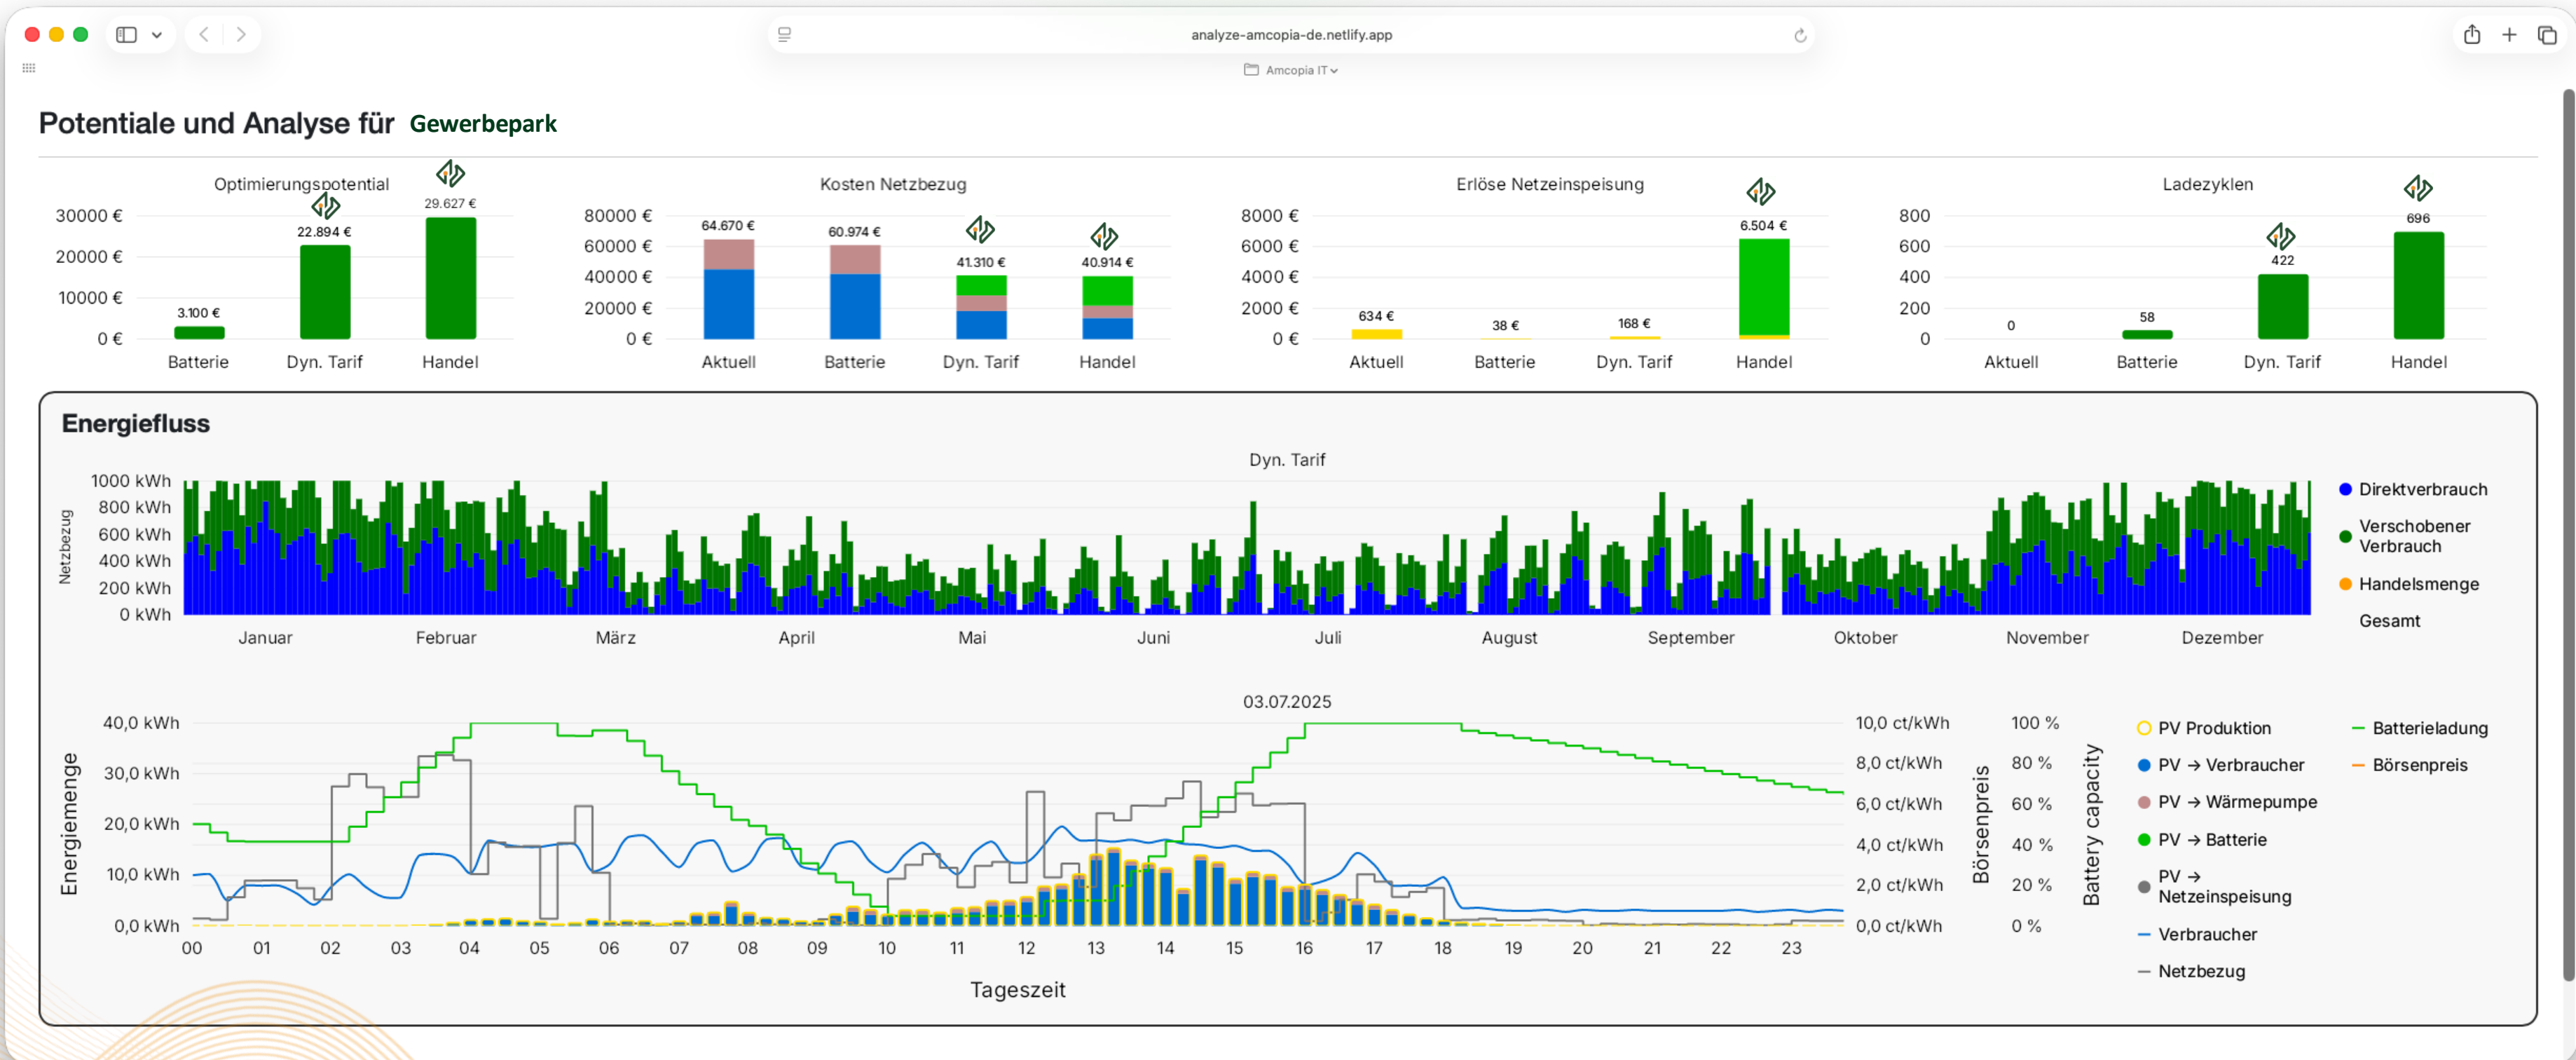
analyze-amcopia-de.netlify.app

Amcopia IT

Potentiale und Analyse für Gewerbepark

Optimierungspotential

30000 €
20000 €
10000 €
0 €

3.100 €
22.894 €
29.627 €

Batterie
Dyn. Tarif
Handel

Kosten Netzbezug

80000 €
60000 €
40000 €
20000 €
0 €

64.670 €
60.974 €
41.310 €
40.914 €

Aktuell
Batterie
Dyn. Tarif
Handel

Erlöse Netzeinspeisung

8000 €
6000 €
4000 €
2000 €
0 €

634 €
38 €
168 €
6.504 €

Aktuell
Batterie
Dyn. Tarif
Handel

Ladezyklen

800
600
400
200
0

0
58
422
696

Aktuell
Batterie
Dyn. Tarif
Handel

Energiefluss

Dyn. Tarif

Netzbezug

1000 kWh
800 kWh
600 kWh
400 kWh
200 kWh
0 kWh

Januar
Februar
März
April
Mai
Juni
Juli
August
September
Oktober
November
Dezember

Direktverbrauch
Verschobener Verbrauch
Handelsmenge
Gesamt

03.07.2025

Energiemenge

40,0 kWh
30,0 kWh
20,0 kWh
10,0 kWh
0,0 kWh

00 01 02 03 04 05 06 07 08 09 10 11 12 13 14 15 16 17 18 19 20 21 22 23

Tageszeit

10,0 ct/kWh
8,0 ct/kWh
6,0 ct/kWh
4,0 ct/kWh
2,0 ct/kWh
0,0 ct/kWh

Börsenpreis

100 %
80 %
60 %
40 %
20 %
0 %

Battery capacity

PV Produktion
PV → Verbraucher
PV → Wärmepumpe
PV → Batterie
PV → Netzeinspeisung
Verbraucher
Netzbezug
Batterieladung
Börsenpreis